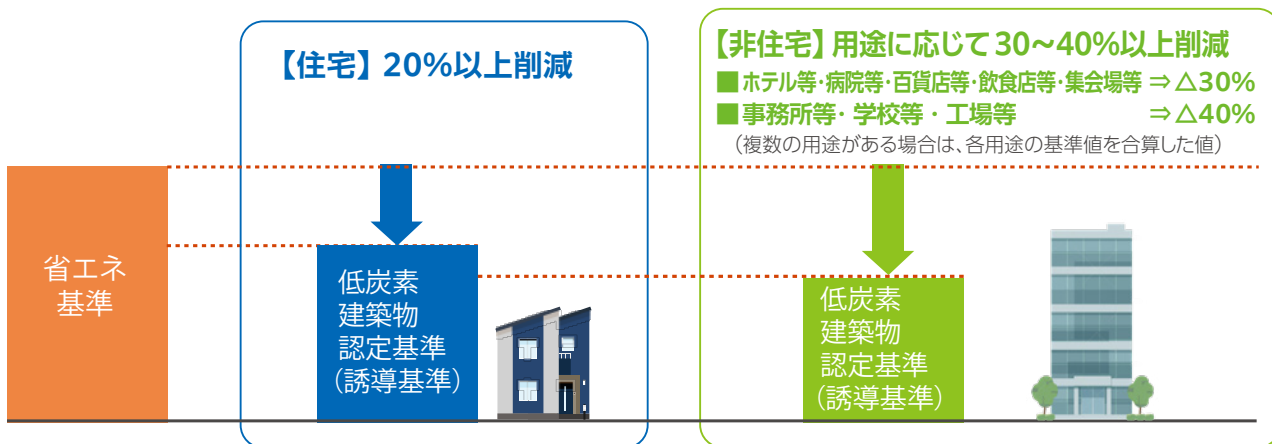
【住宅】20%以上削減

【非住宅】用途に応じて 30～40%以上削減
■ホテル等･病院等･百貨店等･飲食店等･集会場等 ⇒△30%
■事務所等・学校等・工場等 ⇒△40%
（複数の用途がある場合は、各用途の基準値を合算した値）

省エネ基準

低炭素建築物認定基準（誘導基準）

低炭素建築物認定基準（誘導基準）